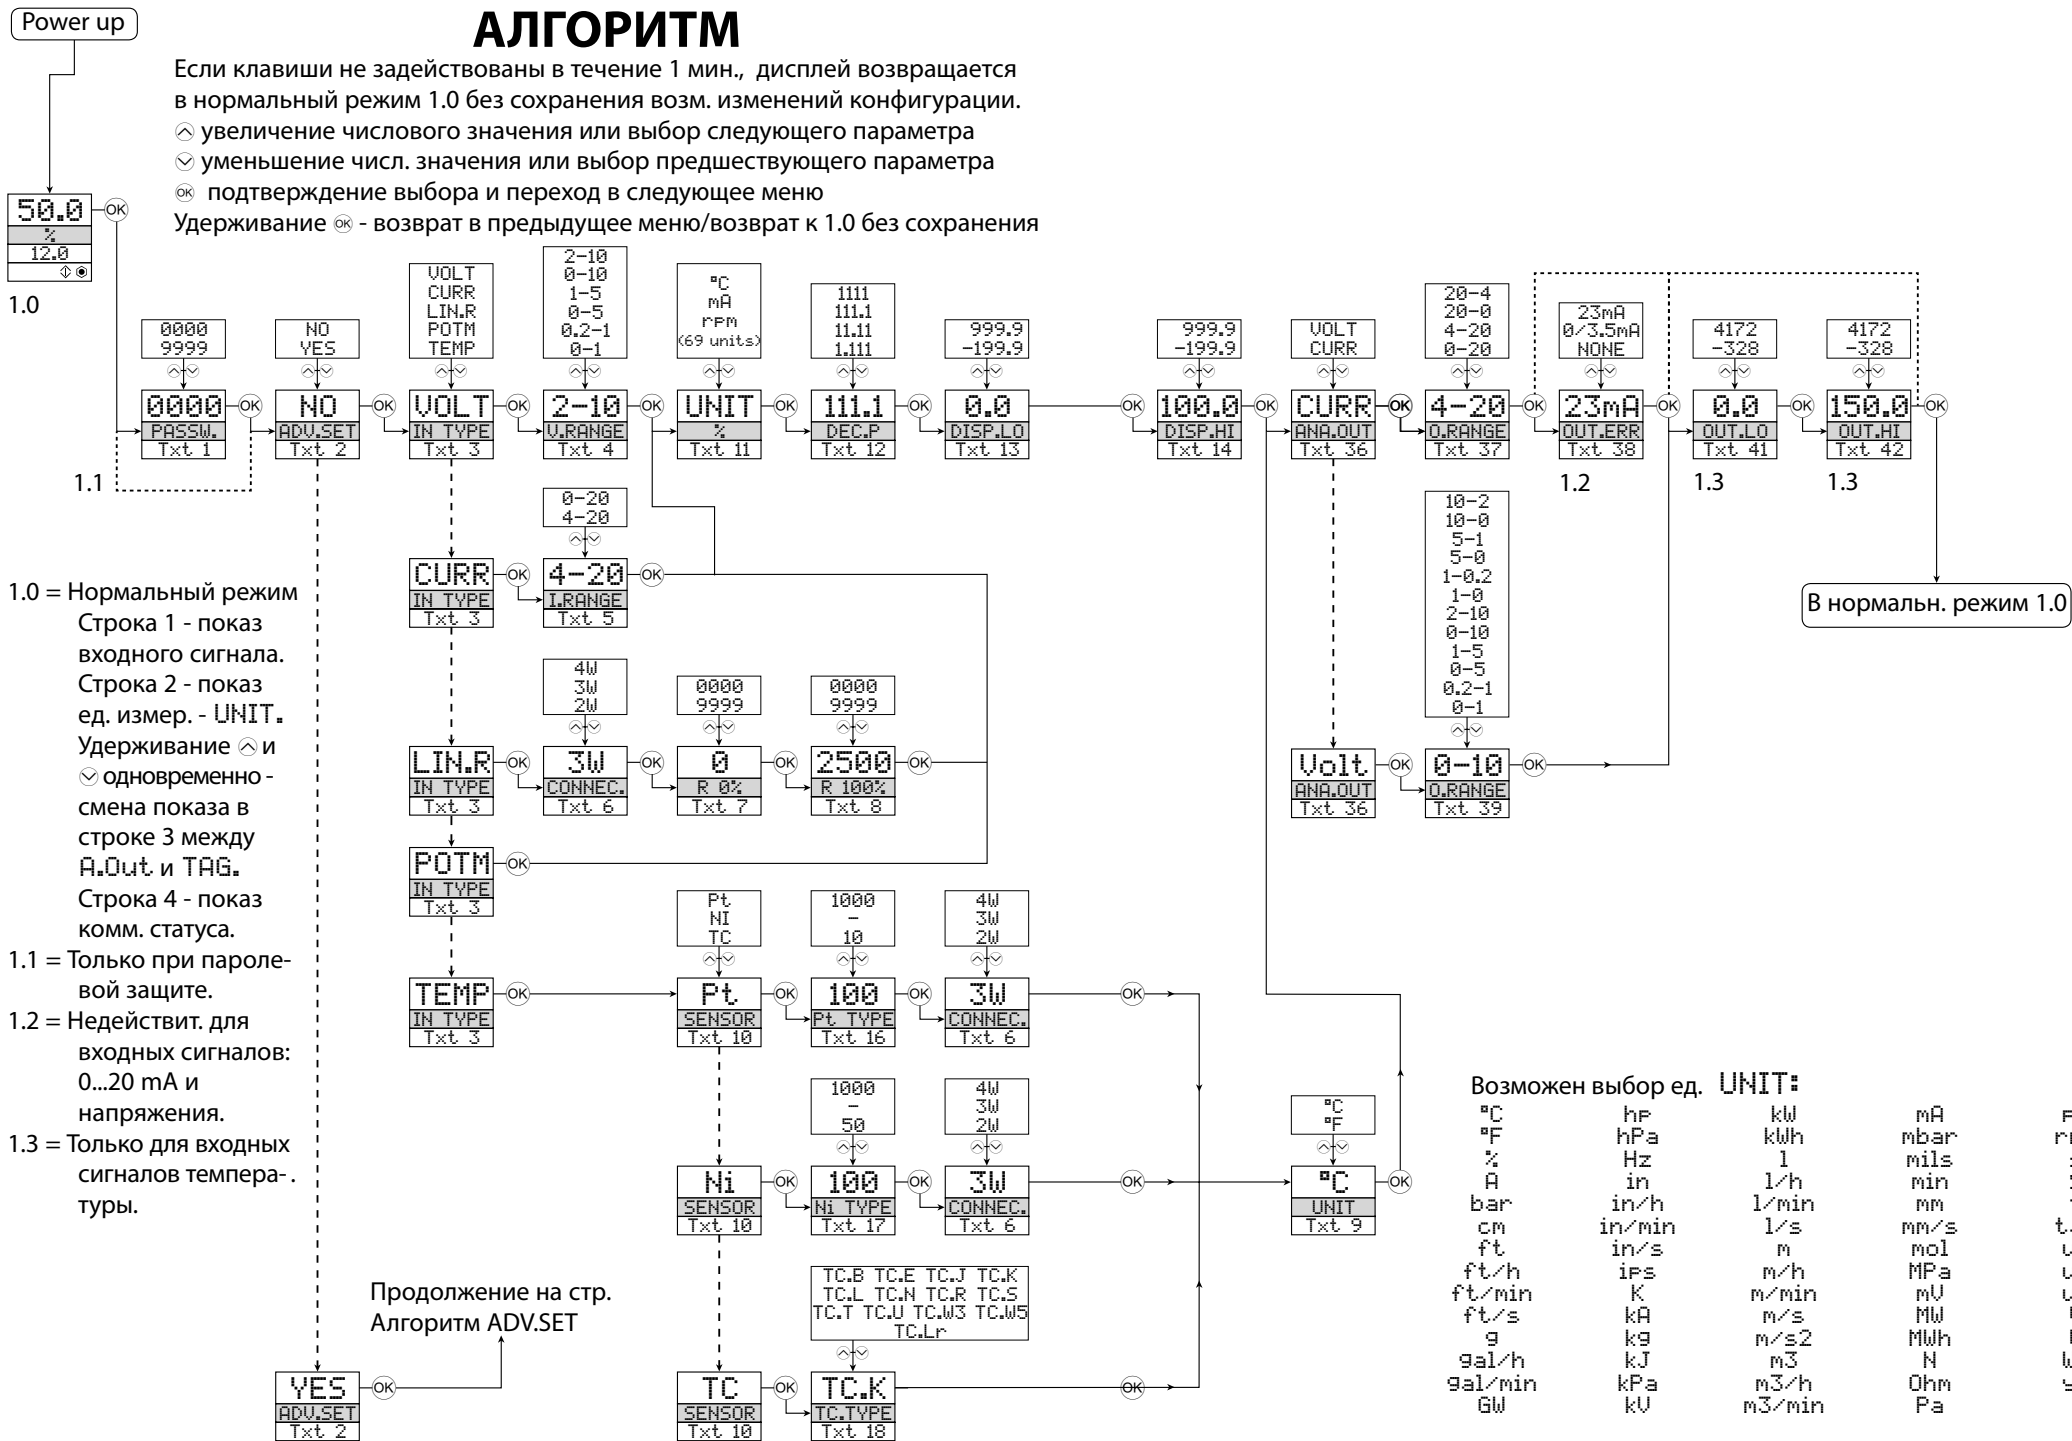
Power up

АЛГОРИТМ

Если клавиши не задействованы в течение 1 мин., дисплей возвращается в нормальный режим 1.0 без сохранения возм. изменений конфигурации.
⌃ увеличение числового значения или выбор следующего параметра
⌄ уменьшение числ. значения или выбор предшествующего параметра
OK подтверждение выбора и переход в следующее меню
Удерживание OK - возврат в предыдущее меню/возврат к 1.0 без сохранения

50.0
%
12.0

1.0

0000 9999
0000 PASSW. Txt 1

NO YES
NO ADV.SET Txt 2

VOLT CURR LIN.R POTM TEMP
VOLT IN TYPE Txt 3

2-10 0-10 1-5 0-5 0.2-1 0-1
2-10 V.RANGE Txt 4

°C mA rpm (69 units)
UNIT % Txt 11

1111 111.1 11.11 1.111
111.1 DEC.P Txt 12

999.9 -199.9
0.0 DISP.LO Txt 13

999.9 -199.9
100.0 DISP.HI Txt 14

VOLT CURR
CURR ANA.OUT Txt 36

20-4 20-0 4-20 0-20
4-20 O.RANGE Txt 37

23mA 0/3.5mA NONE
23mA OUT.ERR Txt 38
1.2

4172 -328
0.0 OUT.LO Txt 41
1.3

4172 -328
150.0 OUT.HI Txt 42
1.3

1.1

0-20 4-20
CURR IN TYPE Txt 3
4-20 I.RANGE Txt 5

10-2 10-0 5-1 5-0 1-0.2 1-0 2-10 0-10 1-5 0-5 0.2-1 0-1

В нормальн. режим 1.0

1.0 = Нормальный режим
Строка 1 - показ входного сигнала.
Строка 2 - показ ед. измер. - UNIT.
Удерживание ⌃ и ⌄ одновременно - смена показа в строке 3 между A.Out и TAG.
Строка 4 - показ комм. статуса.
1.1 = Только при парольной защите.
1.2 = Недействит. для входных сигналов: 0...20 mA и напряжения.
1.3 = Только для входных сигналов температуры.

4W 3W 2W
LIN.R IN TYPE Txt 3
3W CONNEC. Txt 6
0000 9999
0 R 0% Txt 7
0000 9999
2500 R 100% Txt 8

Volt ANA.OUT Txt 36
0-10 O.RANGE Txt 39

POTM IN TYPE Txt 3

Pt NI TC
TEMP IN TYPE Txt 3
Pt SENSOR Txt 10
1000 - 10
100 Pt TYPE Txt 16
4W 3W 2W
3W CONNEC. Txt 6

1000 - 50
Ni SENSOR Txt 10
100 Ni TYPE Txt 17
4W 3W 2W
3W CONNEC. Txt 6

°C °F
°C UNIT Txt 9

TC.B TC.E TC.J TC.K TC.L TC.N TC.R TC.S TC.T TC.U TC.W3 TC.W5 TC.Lr
TC SENSOR Txt 10
TC.K TC.TYPE Txt 18

Продолжение на стр. Алгоритм ADV.SET

YES ADV.SET Txt 2

Возможен выбор ед. UNIT:
°C °F % A bar cm ft ft/h ft/min ft/s g gal/h gal/min GW
hp hPa Hz in in/h in/min in/s ips K kA kg kJ kPa kV
kW kWh l l/h l/min l/s m m/h m/min m/s m/s2 m3 m3/h m3/min
mA mbar mils min mm mm/s mol MPa mV MW MWh N Ohm Pa
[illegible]